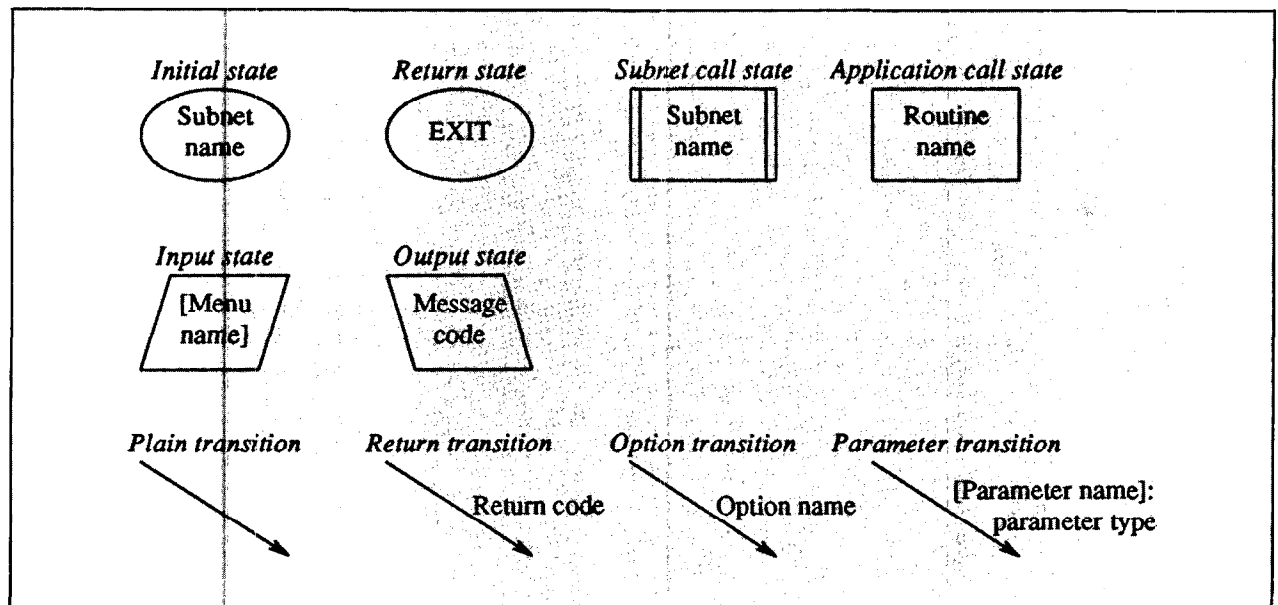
Initial state

Subnet name

Return state

EXIT

Subnet call state

Subnet name

Application call state

Routine name

Input state

[Menu name]

Output state

Message code

Plain transition

Return transition

Return code

Option transition

Option name

Parameter transition

[Parameter name]: parameter type